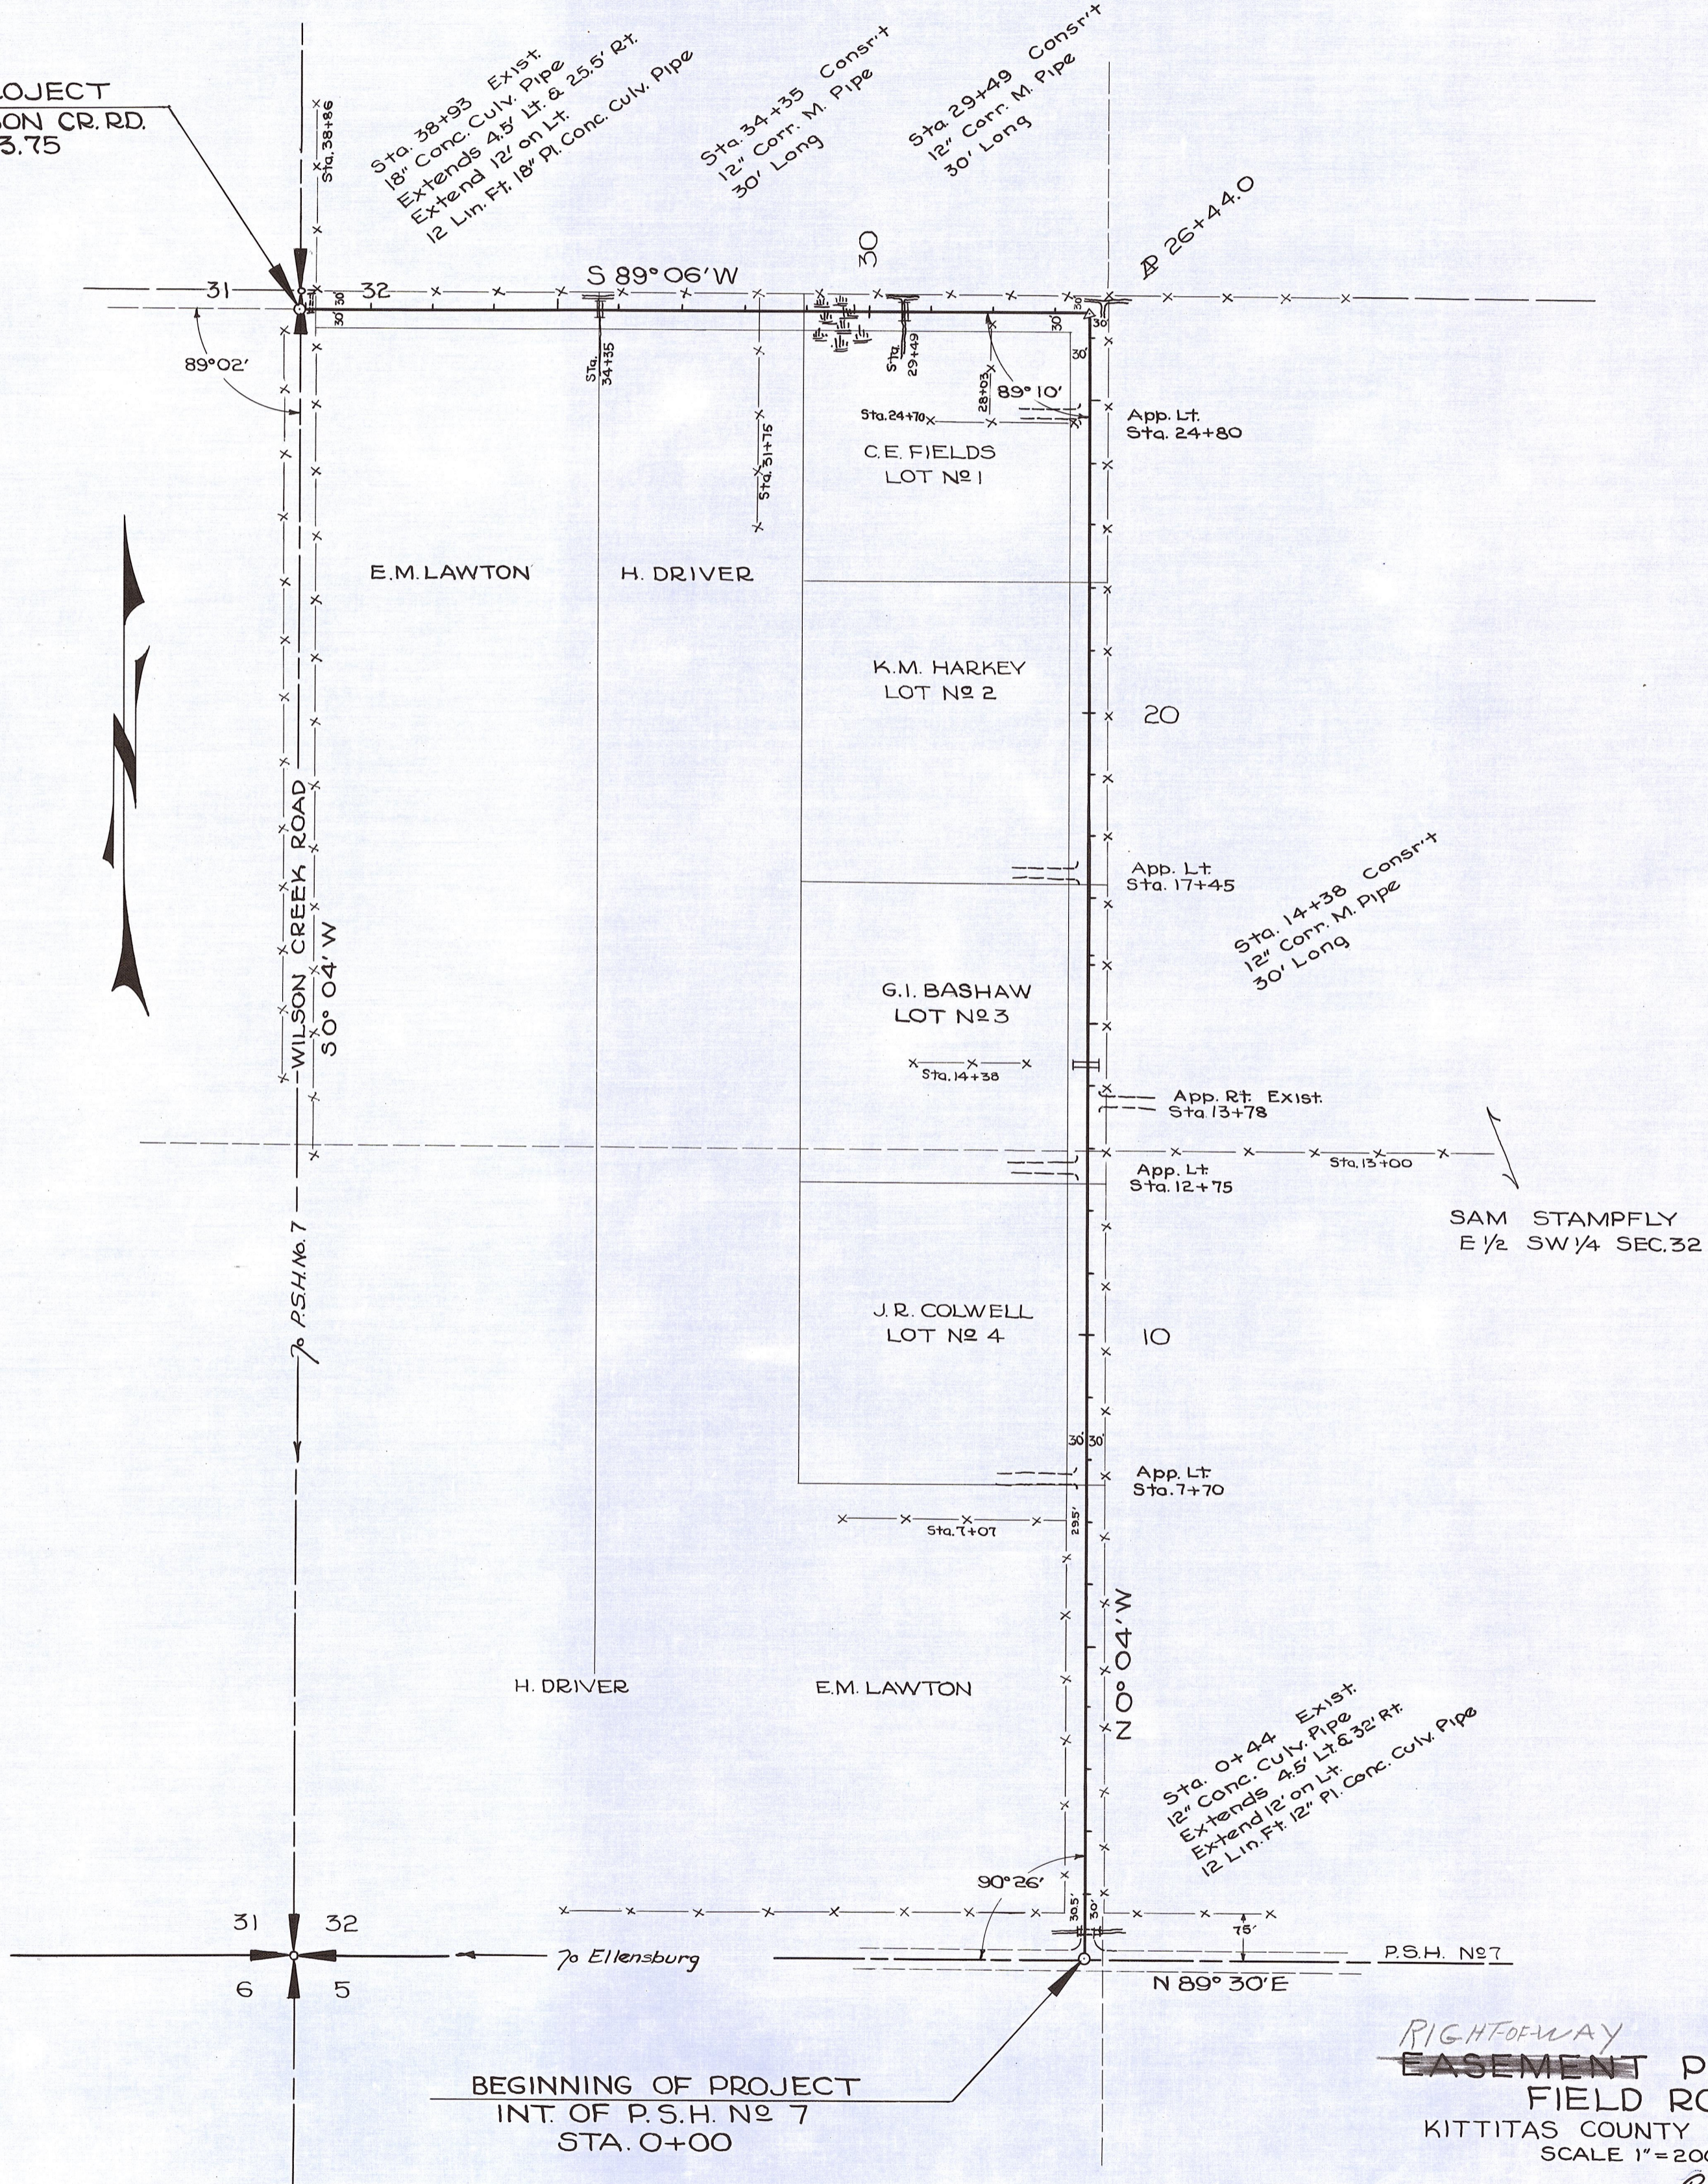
OJECT
SON CR. RD.
3.75

Sta. 38+93 Exist.
18" Conc. Culv. Pipe
Extends 4.5' Lt. & 25.5' Rt.
Extend 12' on Lt.
12 Lin. Ft. 18" Pl. Conc. Culv. Pipe

Sta. 38+86

Sta. 34+35 Consr't
12" Corr. M. Pipe
30' Long

Sta. 29+49 Consr't
12" Corr. M. Pipe
30' Long

30

26+44.0

31
32
S 89° 06' W
30 30
89°02'
Sta. 34+35
Sta. 29+49
30
30
28+03
89° 10'
Sta. 24+70
Sta. 31+75
App. Lt.
Sta. 24+80

C.E. FIELDS
LOT Nº 1

E.M. LAWTON
H. DRIVER

K.M. HARKEY
LOT Nº 2

20

App. Lt.
Sta. 17+45

Sta. 14+38 Consr't
12" Corr. M. Pipe
30' Long

WILSON CREEK ROAD
S0° 04' W

G.I. BASHAW
LOT Nº 3

Sta. 14+38
App. Rt. Exist.
Sta 13+78
Sta. 13+00
App. Lt.
Sta. 12+75

SAM STAMPFLY
E 1/2 SW 1/4 SEC. 32

To P.S.H. No. 7

J.R. COLWELL
LOT Nº 4

10

30 30
App. Lt.
Sta. 7+70
Sta. 7+07
29.5'

H. DRIVER
E.M. LAWTON
N 0° 04' W

Sta. 0+44 Exist.
12" Conc. Culv. Pipe
Extends 4.5' Lt. & 32' Rt.
Extend 12' on Lt.
12 Lin. Ft. 12" Pl. Conc. Culv. Pipe

90°26'
30.5'
30'
75'

31 32
6 5
To Ellensburg
P.S.H. Nº 7
N 89° 30' E

BEGINNING OF PROJECT
INT. OF P.S.H. Nº 7
STA. 0+00

RIGHT-OF-WAY
EASEMENT P
FIELD RO
KITTITAS COUNTY
SCALE 1" = 20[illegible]